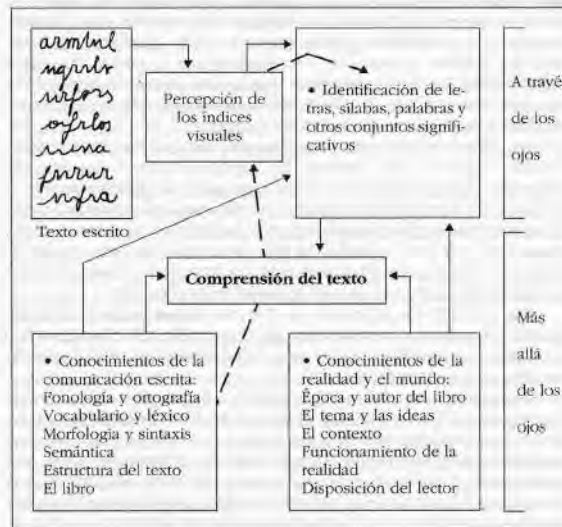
armlnl
nqrrlr
urfors
ofrlos
uuna
frrrur
urfra

Texto escrito

Percepción de los índices visuales

• Identificación de letras, sílabas, palabras y otros conjuntos significativos

A travé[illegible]
de los
ojos

Comprensión del texto

• Conocimientos de la comunicación escrita:
Fonología y ortografía
Vocabulario y léxico
Morfología y sintaxis
Semántica
Estructura del texto
El libro

• Conocimientos de la realidad y el mundo:
Época y autor del libro
El tema y las ideas
El contexto
Funcionamiento de la realidad
Disposición del lector

Más
allá
de los
ojos